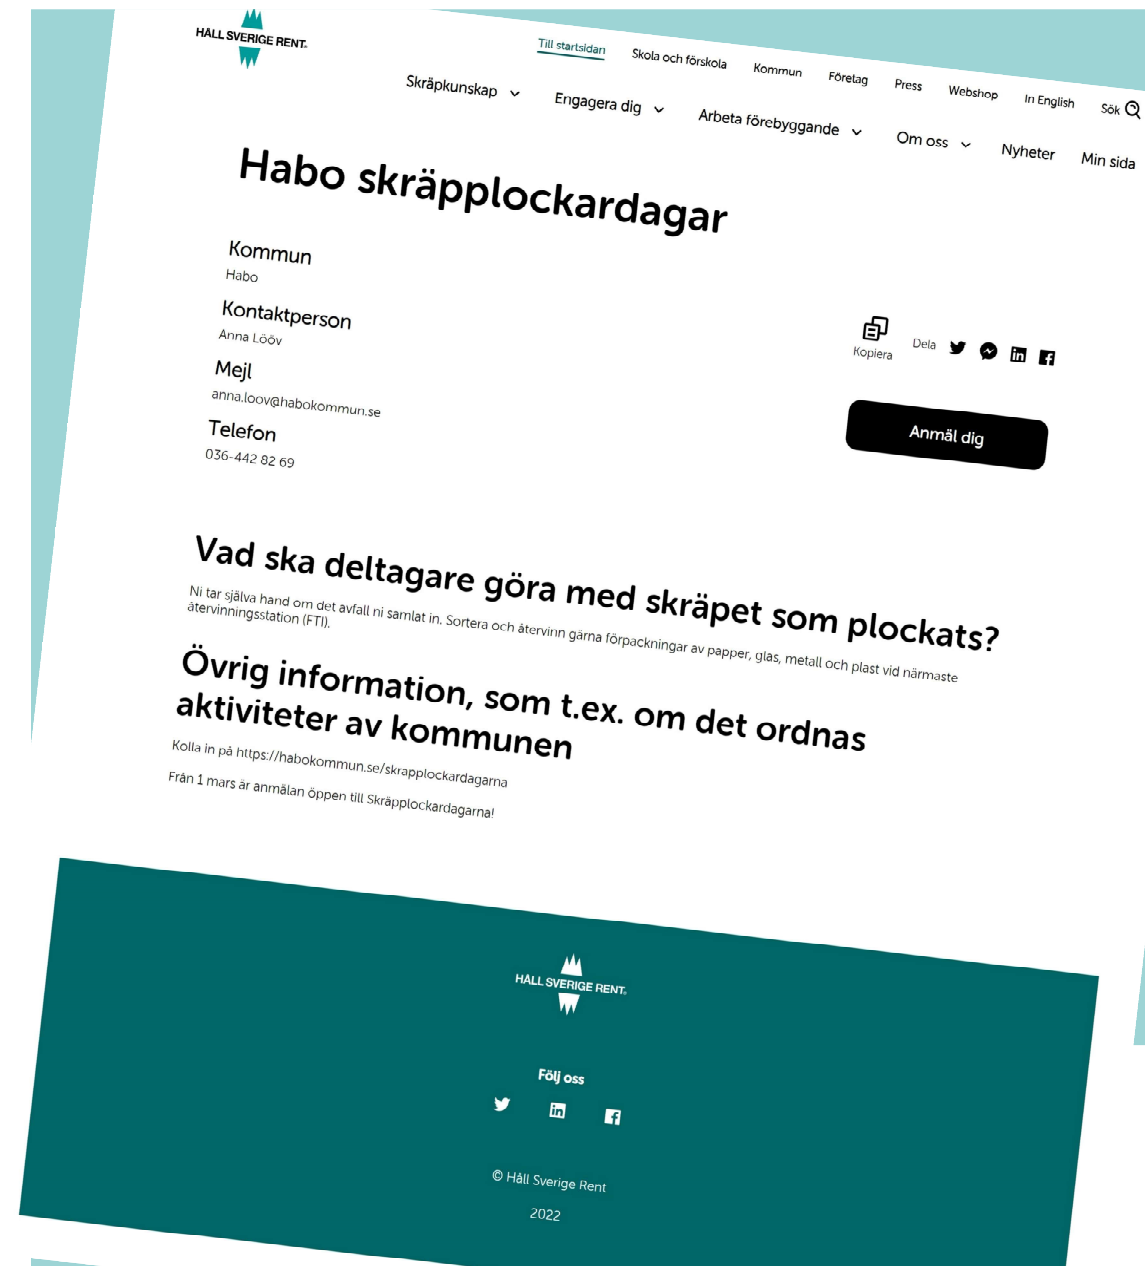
HÅLL SVERIGE RENT.

Till startsidan Skola och förskola Kommun Företag Press Webshop In English Sök

Skräpkunskap Engagera dig Arbeta förebyggande Om oss Nyheter Min sida

Habo skräpplockardagar

Kommun
Habo

Kontaktperson
Anna Lööv

Mejl
anna.loov@habokommun.se

Telefon
036-442 82 69

Kopiera Dela

Anmäl dig

Vad ska deltagare göra med skräpet som plockats?

Ni tar själva hand om det avfall ni samlat in. Sortera och återvinn gärna förpackningar av papper, glas, metall och plast vid närmaste återvinningsstation (FTI).

Övrig information, som t.ex. om det ordnas aktiviteter av kommunen

Kolla in på https://habokommun.se/skrapplockardagarna

Från 1 mars är anmälan öppen till Skräpplockardagarna!

HÅLL SVERIGE RENT.

Följ oss

© Håll Sverige Rent

2022